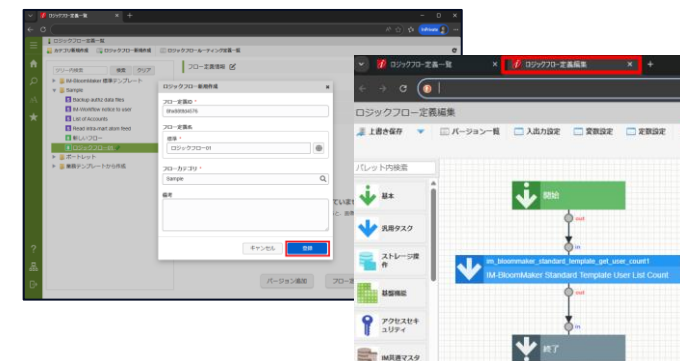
ロジックフロー定義一覧
ロジックフロー定義一覧
カテゴリ新規作成 ロジックフロー新規作成 ロジックフロールーティング定義一覧
フロー定義情報
ツリー内検索 検索 クリア
IM-BloomMaker 標準テンプレート
Sample
Backup author data files
IM-Workflow Notice to user
List of Accounts
Read intra-mart atom feed
新しいフロー
ロジックフロー01
ポートレット
業務テンプレートから作成
ロジックフロー新規作成
フロー定義ID *
9fhd8f9b8075
フロー定義名
標準 *
ロジックフロー01
フローカテゴリ *
Sample
備考
キャンセル 登録
バージョン追加 フロー
ロジックフロー定義一覧
ロジックフロー定義編集
ロジックフロー定義編集
上書き保存 バージョン一覧 入出力設定 変数設定 定数設定
パレット内検索
基本
汎用タスク
ストレージ操作
基盤機能
アクセスセキュリティ
IM共通マスタ
開始
out
in
im_bloommaker_standard_template_get_user_count1
IM-BloomMaker Standard Template User List Count
out
in
終了